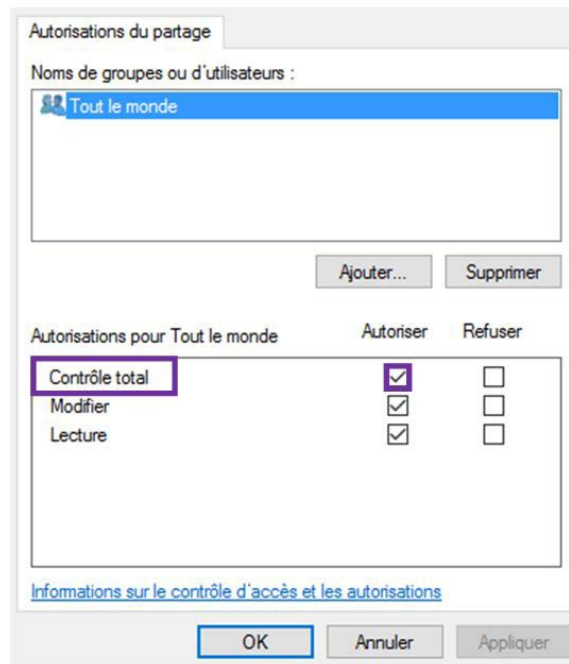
Autorisations du partage

Noms de groupes ou d'utilisateurs :

Tout le monde

Ajouter... Supprimer

| Autorisations pour Tout le monde | Autoriser | Refuser |
|---|---|---|
| Contrôle total | ☑ | ☐ |
| Modifier | ☑ | ☐ |
| Lecture | ☑ | ☐ |

Informations sur le contrôle d'accès et les autorisations

OK Annuler Appliquer